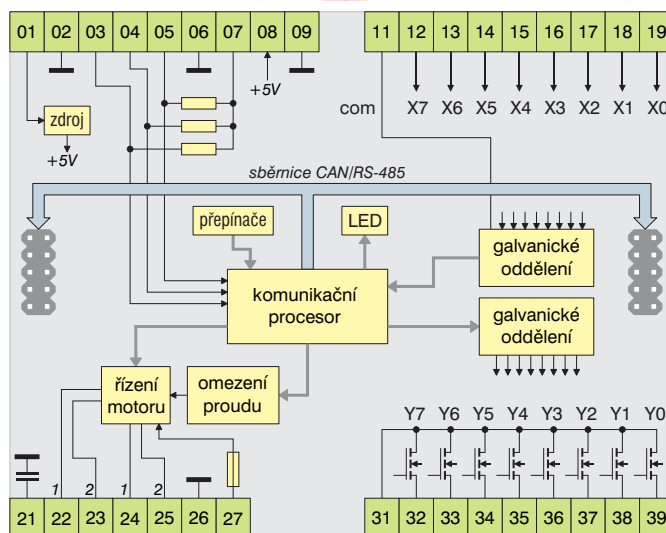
01 02 03 04 05 06 07 08 09

11 12 13 14 15 16 17 18 19

+5V

zdroj

+5V

com X7 X6 X5 X4 X3 X2 X1 X0

sběrnice CAN/RS-485

přepínače

LED

galvanické oddělení

komunikační procesor

galvanické oddělení

řízení motoru

omezení proudu

Y7 Y6 Y5 Y4 Y3 Y2 Y1 Y0

1 2 1 2

21 22 23 24 25 26 27

31 32 33 34 35 36 37 38 39